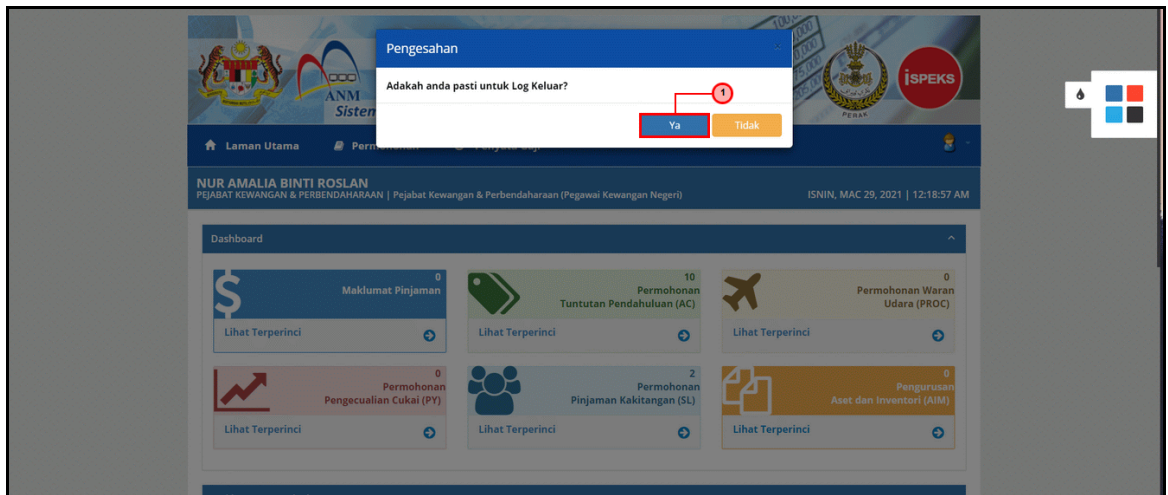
ANM
Sistem

iSPEKS

PERAK

Pengesahan

×

Adakah anda pasti untuk Log Keluar?

1

Ya

Tidak

Laman Utama

Perm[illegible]

NUR AMALIA BINTI ROSLAN
PEJABAT KEWANGAN & PERBENDAHARAAN | Pejabat Kewangan & Perbendaharaan (Pegawai Kewangan Negeri)

ISNIN, MAC 29, 2021 | 12:18:57 AM

Dashboard

0
Maklumat Pinjaman
Lihat Terperinci

10
Permohonan
Tuntutan Pendahuluan (AC)
Lihat Terperinci

0
Permohonan Waran
Udara (PROC)
Lihat Terperinci

0
Permohonan
Pengecualian Cukai (PY)
Lihat Terperinci

2
Permohonan
Pinjaman Kakitangan (SL)
Lihat Terperinci

0
Pengurusan
Aset dan Inventori (AIM)
Lihat Terperinci